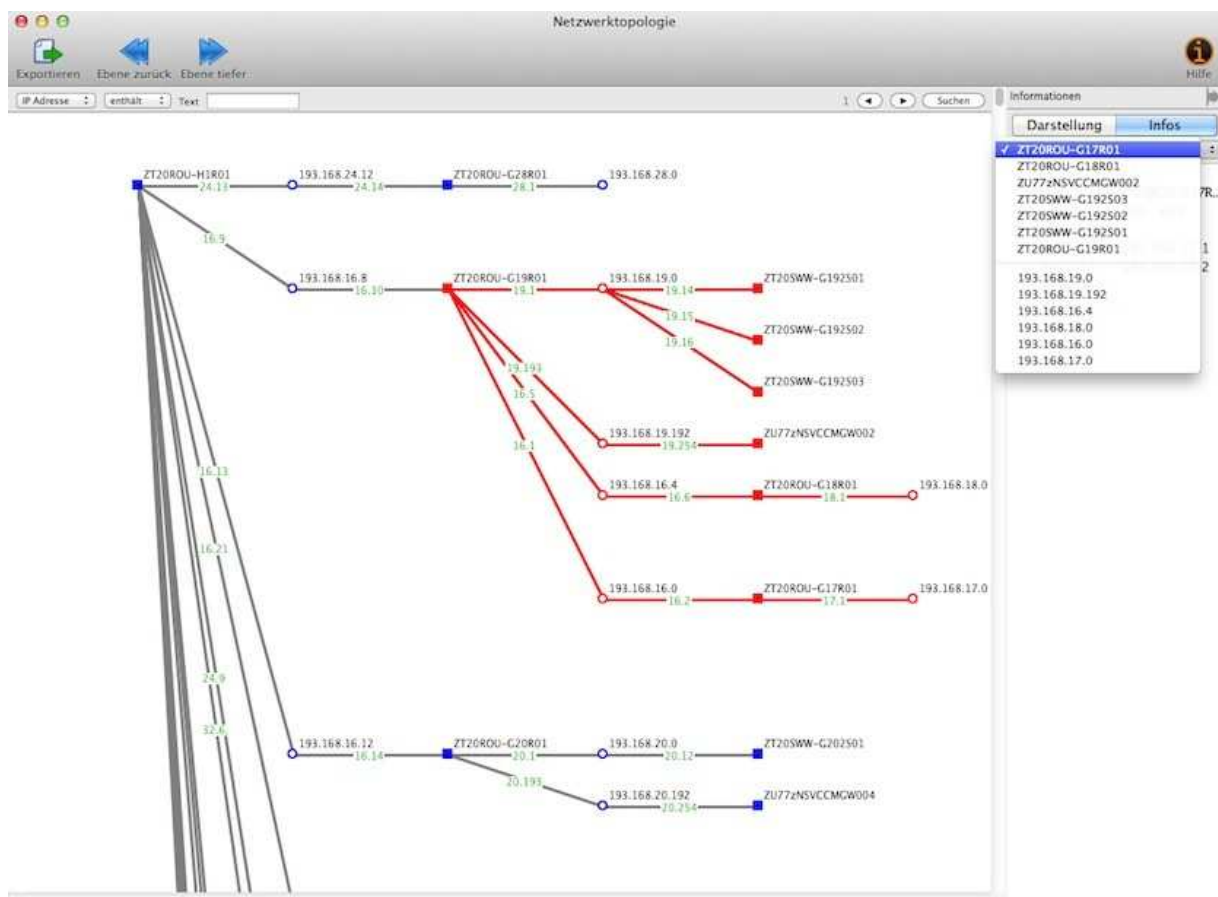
Netzwerktopologie

Exportieren Ebene zurück Ebene tiefer

Hilfe

IP Adresse enthält Text

1 Suchen

Informationen

Darstellung Infos

✓ ZT20ROU-G17R01
ZT20ROU-G18R01
ZU77zNSVCCMGW002
ZT20SWW-G192S03
ZT20SWW-G192S02
ZT20SWW-G192S01
ZT20ROU-G19R01
193.168.19.0
193.168.19.192
193.168.16.4
193.168.18.0
193.168.16.0
193.168.17.0

7R..
1
2

ZT20ROU-H1R01
24.13
193.168.24.12
24.14
ZT20ROU-G28R01
28.1
193.168.28.0
16.9
193.168.16.8
16.10
ZT20ROU-G19R01
19.1
193.168.19.0
19.14
ZT20SWW-G192S01
19.15
ZT20SWW-G192S02
19.16
ZT20SWW-G192S03
19.193
16.5
16.1
193.168.19.192
19.254
ZU77zNSVCCMGW002
193.168.16.4
16.6
ZT20ROU-G18R01
18.1
193.168.18.0
16.13
16.21
193.168.16.0
16.2
ZT20ROU-G17R01
17.1
193.168.17.0
24.9
32.6
193.168.16.12
16.14
ZT20ROU-G20R01
20.1
193.168.20.0
20.12
ZT20SWW-G202S01
20.193
193.168.20.192
20.254
ZU77zNSVCCMGW004